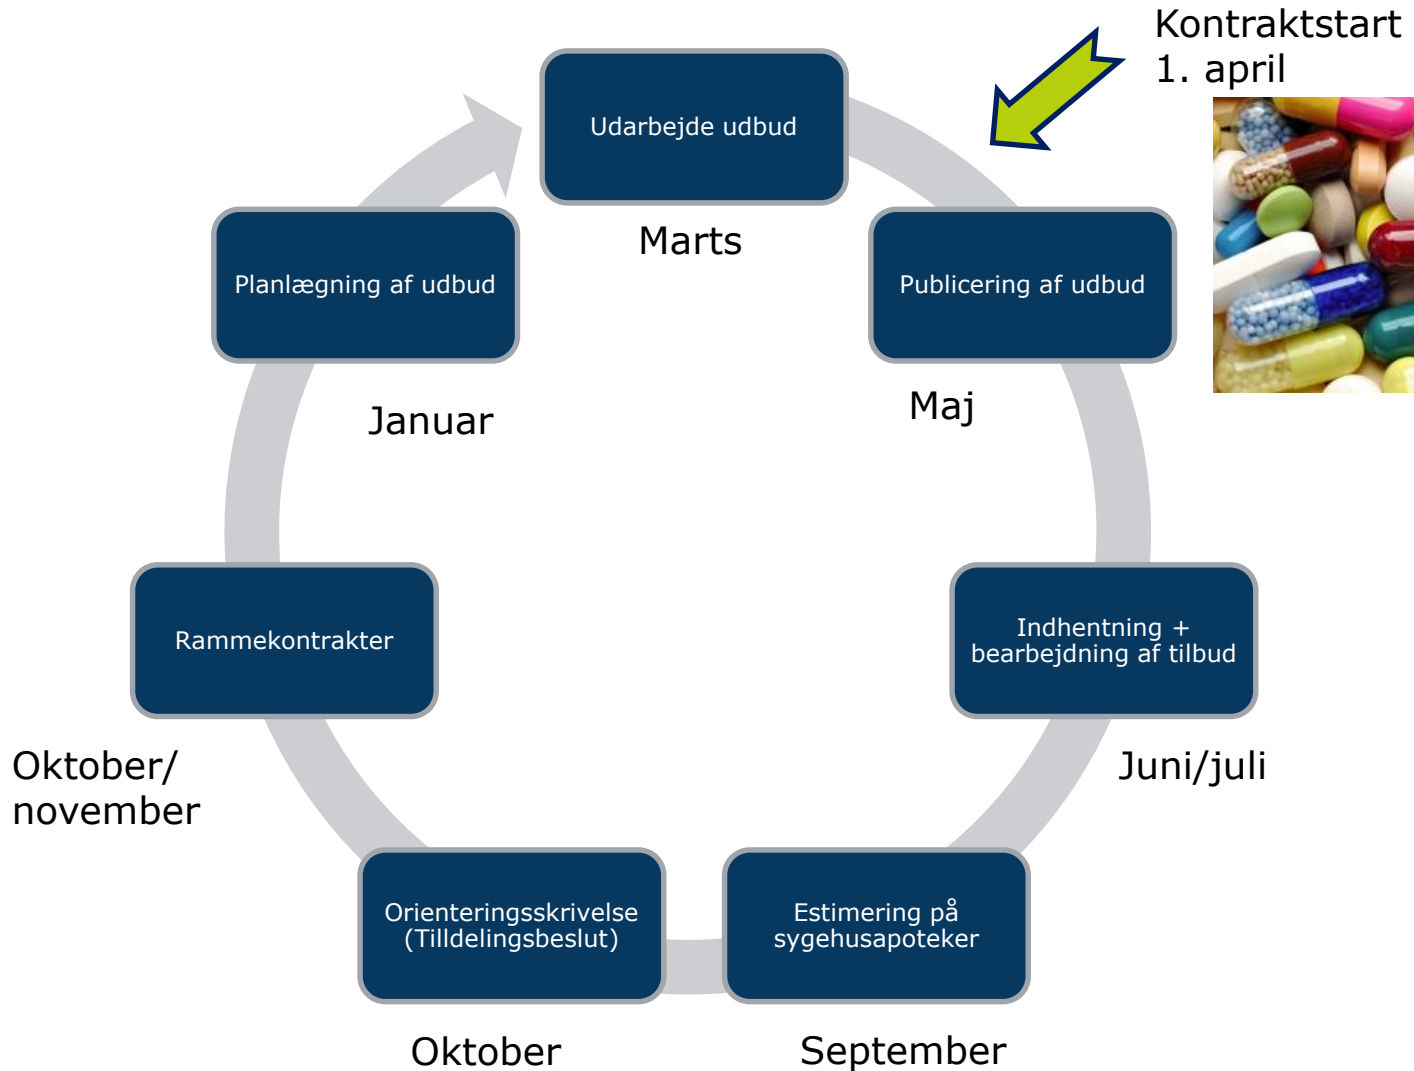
Kontraktstart 1. april

Udarbejde udbud

Marts

Publicering af udbud

Maj

Indhentning + bearbejdning af tilbud

Juni/juli

Estimering på sygehusapoteker

September

Orienteringsskrivelse (Tilldelingsbeslut)

Oktober

Rammekontrakter

Oktober/ november

Planlægning af udbud

Januar